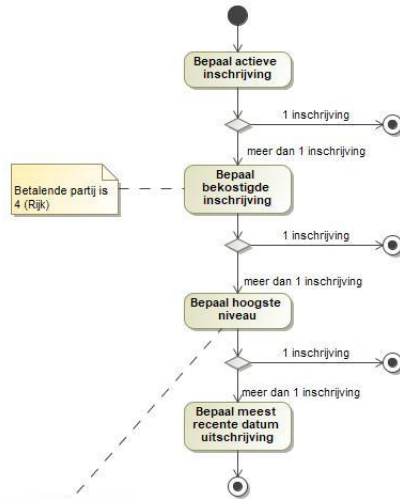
Bepaal actieve inschrijving

1 inschrijving

meer dan 1 inschrijving

Betalende partij is 4 (Rijk)

Bepaal bekostigde inschrijving

1 inschrijving

meer dan 1 inschrijving

Bepaal hoogste niveau

1 inschrijving

meer dan 1 inschrijving

Bepaal meest recente datum uitschrijving